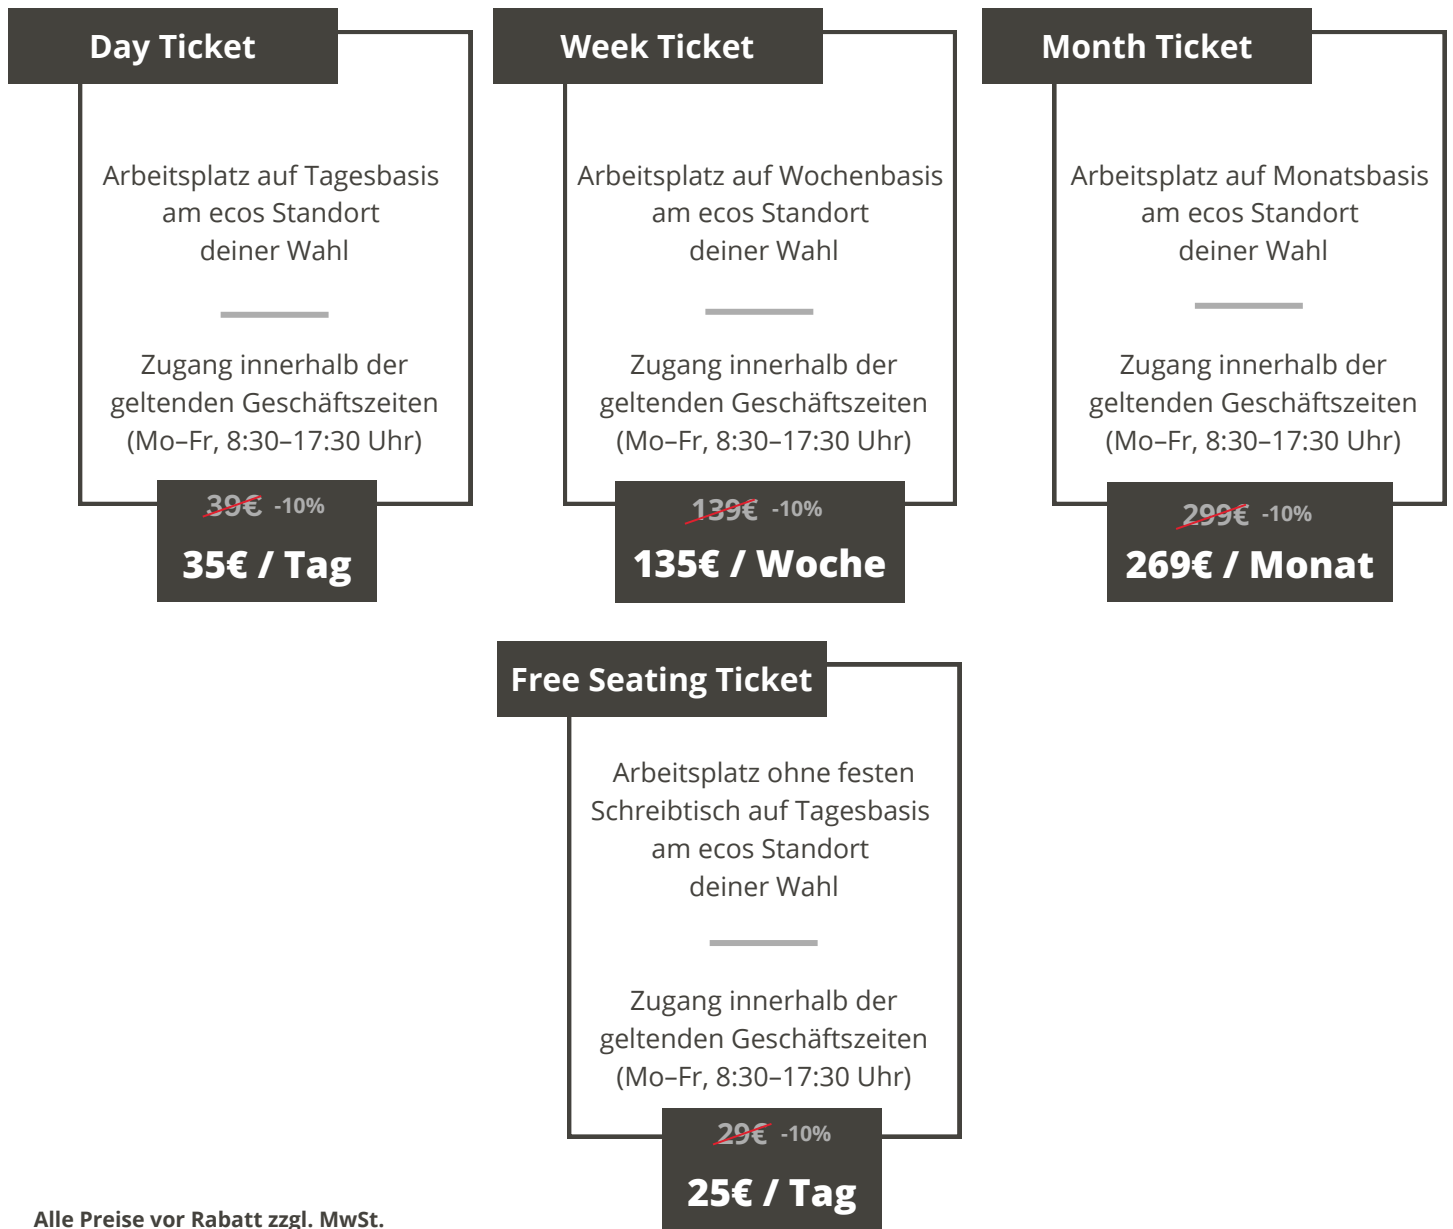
Day Ticket

Arbeitsplatz auf Tagesbasis am ecos Standort deiner Wahl

Zugang innerhalb der geltenden Geschäftszeiten (Mo–Fr, 8:30–17:30 Uhr)

39€ -10%

35€ / Tag

Week Ticket

Arbeitsplatz auf Wochenbasis am ecos Standort deiner Wahl

Zugang innerhalb der geltenden Geschäftszeiten (Mo–Fr, 8:30–17:30 Uhr)

139€ -10%

135€ / Woche

Month Ticket

Arbeitsplatz auf Monatsbasis am ecos Standort deiner Wahl

Zugang innerhalb der geltenden Geschäftszeiten (Mo–Fr, 8:30–17:30 Uhr)

299€ -10%

269€ / Monat

Free Seating Ticket

Arbeitsplatz ohne festen Schreibtisch auf Tagesbasis am ecos Standort deiner Wahl

Zugang innerhalb der geltenden Geschäftszeiten (Mo–Fr, 8:30–17:30 Uhr)

29€ -10%

25€ / Tag

Alle Preise vor Rabatt zzgl. MwSt.